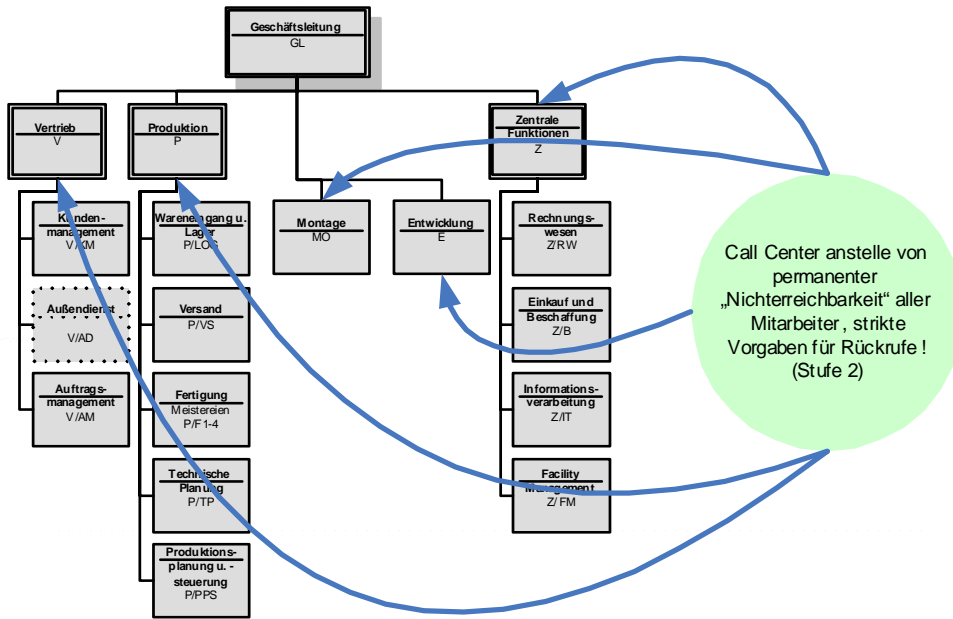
Geschäftsleitung
GL

Vertrieb
V

Kundenmanagement
V/KM

Außendienst
V/AD

Auftragsmanagement
V/AM

Produktion
P

Wareneingang u. Lager
P/LOG

Versand
P/VS

Fertigung
Meistereien
P/F1-4

Technische Planung
P/TP

Produktionsplanung u. -steuerung
P/PPS

Montage
MO

Entwicklung
E

Zentrale Funktionen
Z

Rechnungswesen
Z/RW

Einkauf und Beschaffung
Z/B

Informationsverarbeitung
Z/IT

Facility Management
Z/FM

Call Center anstelle von permanenter „Nichterreichbarkeit“ aller Mitarbeiter, strikte Vorgaben für Rückrufe ! (Stufe 2)